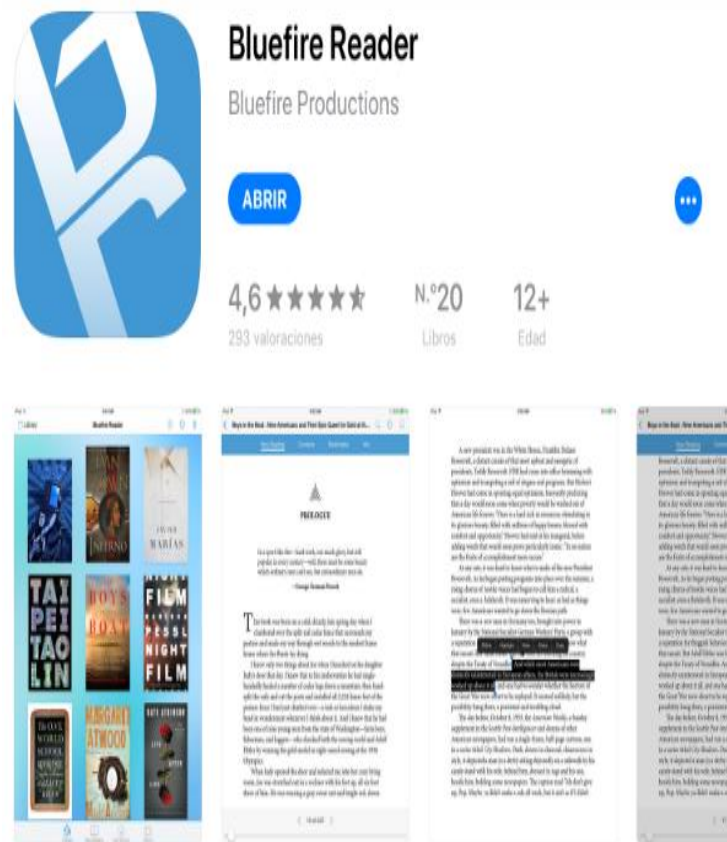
Bluefire Reader

Bluefire Productions

ABRIR

4,6 ★★★★★
293 valoraciones

N.º20
Libros

12+
Edad

Bluefire Reader

INFERNO

JAVIER MARÍAS

TAI PEI TAO LIN

BOYS IN THE BOAT

FILM NIGHT PESSL

MARGARET ATWOOD

PROLOGUE

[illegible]